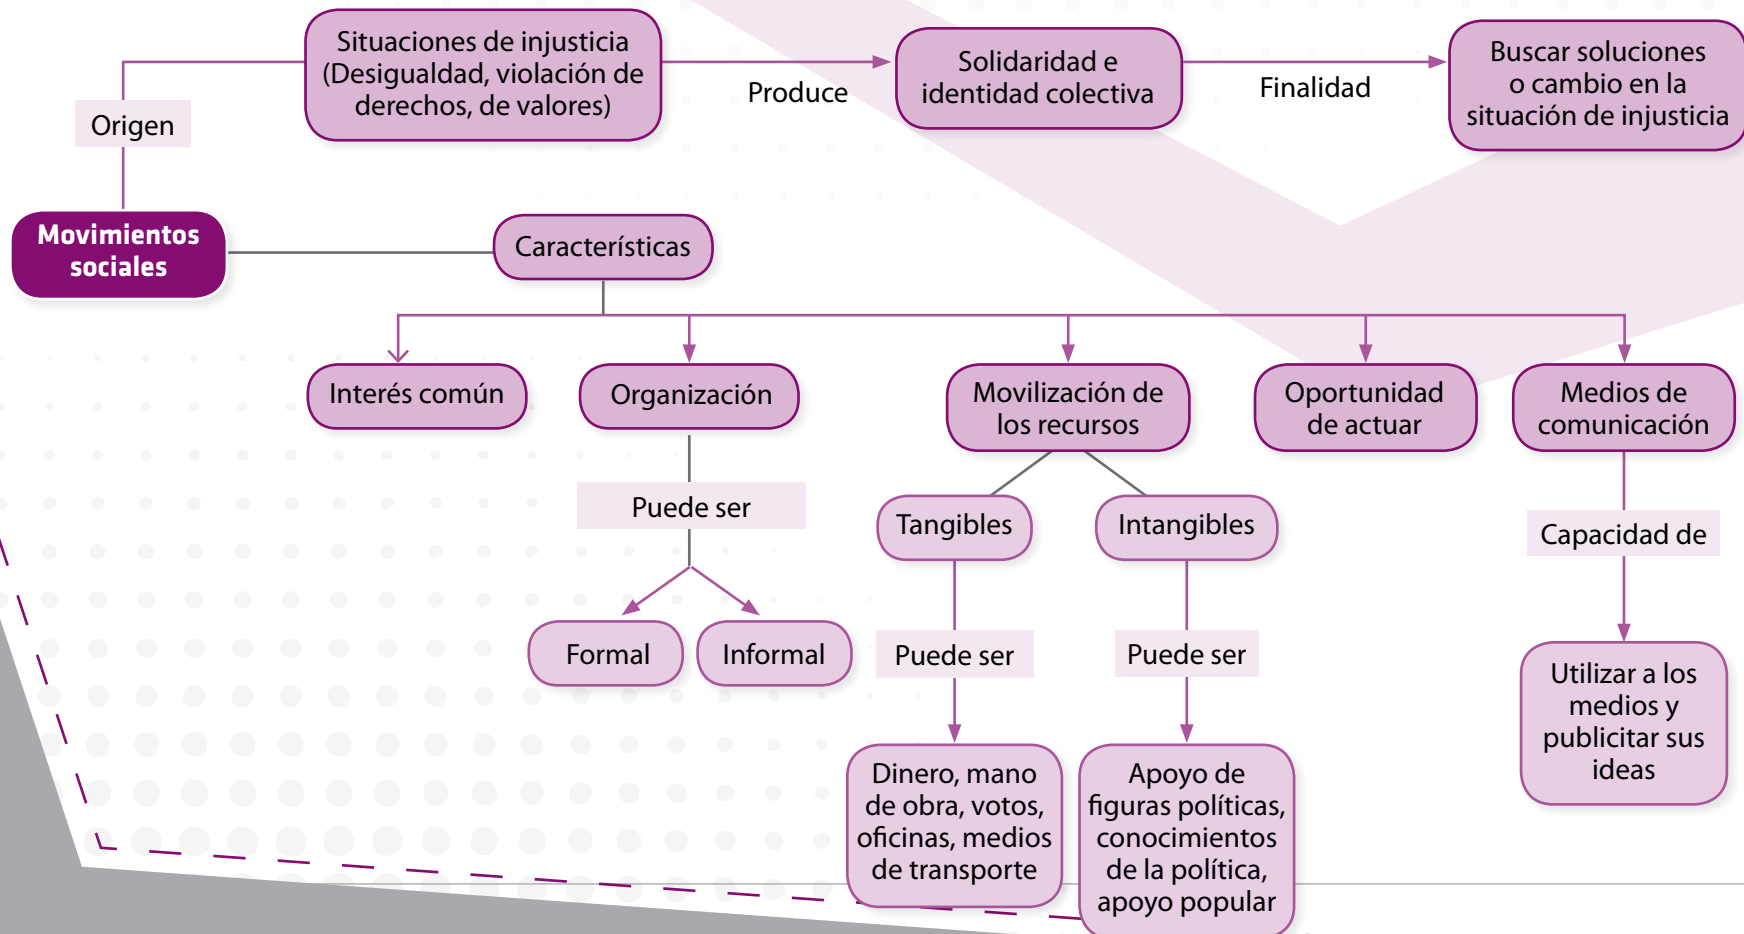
Situaciones de injusticia (Desigualdad, violación de derechos, de valores)

Produce

Solidaridad e identidad colectiva

Finalidad

Buscar soluciones o cambio en la situación de injusticia

Origen

Movimientos sociales

Características

Interés común

Organización

Puede ser

Formal

Informal

Movilización de los recursos

Tangibles

Intangibles

Puede ser

Dinero, mano de obra, votos, oficinas, medios de transporte

Puede ser

Apoyo de figuras políticas, conocimientos de la política, apoyo popular

Oportunidad de actuar

Medios de comunicación

Capacidad de

Utilizar a los medios y publicitar sus ideas